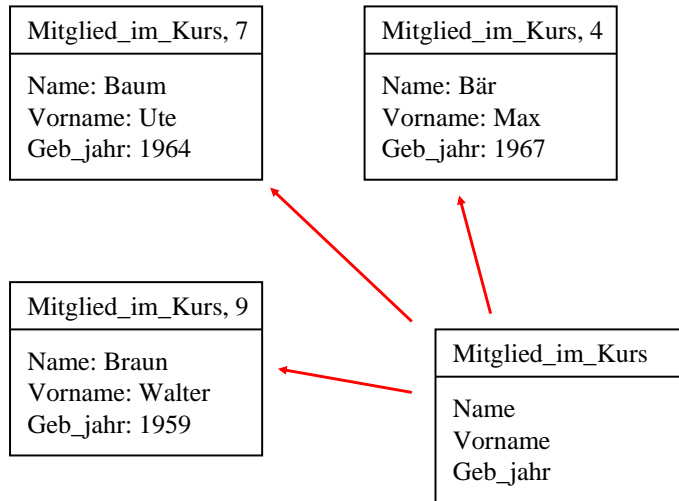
Mitglied_im_Kurs, 7

Name: Baum
Vorname: Ute
Geb_jahr: 1964

Mitglied_im_Kurs, 4

Name: Bär
Vorname: Max
Geb_jahr: 1967

Mitglied_im_Kurs, 9

Name: Braun
Vorname: Walter
Geb_jahr: 1959

Mitglied_im_Kurs

Name
Vorname
Geb_jahr